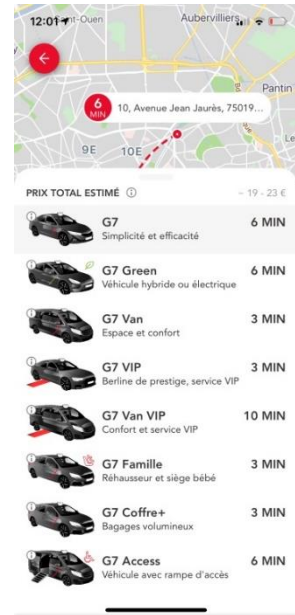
12:01 Saint-Ouen Aubervilliers

Pantin

6 MIN 10, Avenue Jean Jaurès, 75019...

9E 10E

PRIX TOTAL ESTIMÉ ⓘ ~ 19 - 23 €

G7 6 MIN
Simplicité et efficacité

G7 Green 6 MIN
Véhicule hybride ou électrique

G7 Van 3 MIN
Espace et confort

G7 VIP 3 MIN
Berline de prestige, service VIP

G7 Van VIP 10 MIN
Confort et service VIP

G7 Famille 3 MIN
Réhausseur et siège bébé

G7 Coffre+ 3 MIN
Bagages volumineux

G7 Access 6 MIN
Véhicule avec rampe d'accès